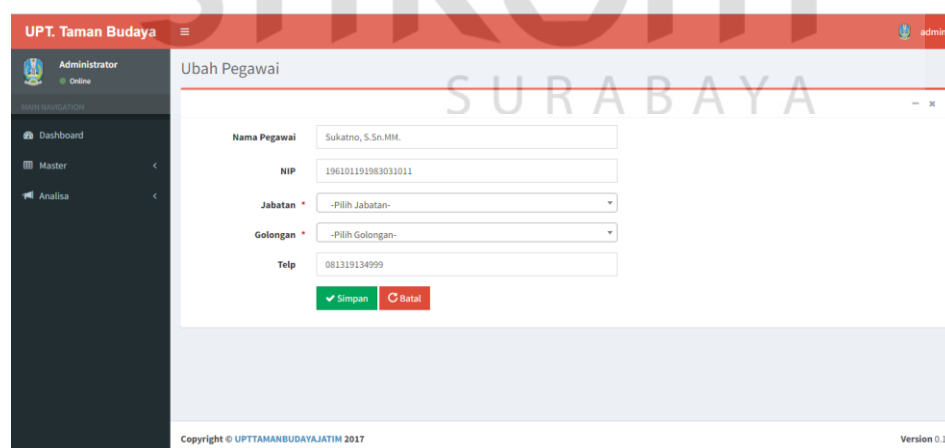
UPT. Taman Budaya
admin

Administrator
Online

MAIN NAVIGATION

Dashboard
Master
Analisa

Ubah Pegawai

SURABAYA

Nama Pegawai Sukatno, S.Sn.MM.

NIP 196101191983031011

Jabatan * -Pilih Jabatan-

Golongan * -Pilih Golongan-

Telp 081319134999

Simpan Batal

Copyright © UPTTAMANBUDAYAJATIM 2017

Version 0.1